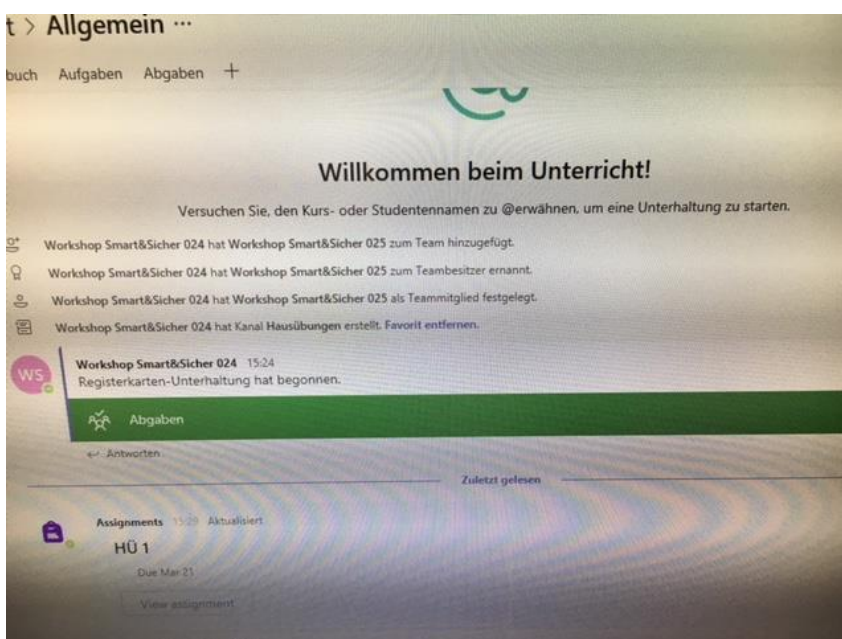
t > Allgemein ···

buch Aufgaben Abgaben +

Willkommen beim Unterricht!

Versuchen Sie, den Kurs- oder Studentennamen zu @erwähnen, um eine Unterhaltung zu starten.

Workshop Smart&Sicher 024 hat Workshop Smart&Sicher 025 zum Team hinzugefügt.

Workshop Smart&Sicher 024 hat Workshop Smart&Sicher 025 zum Teambesitzer ernannt.

Workshop Smart&Sicher 024 hat Workshop Smart&Sicher 025 als Teammitglied festgelegt.

Workshop Smart&Sicher 024 hat Kanal Hausübungen erstellt. Favorit entfernen.

WS

Workshop Smart&Sicher 024 15:24
Registerkarten-Unterhaltung hat begonnen.

Abgaben

Antworten

Zuletzt gelesen

Assignments 15:29 Aktualisiert
HÜ 1
Due Mar 21
View assignment